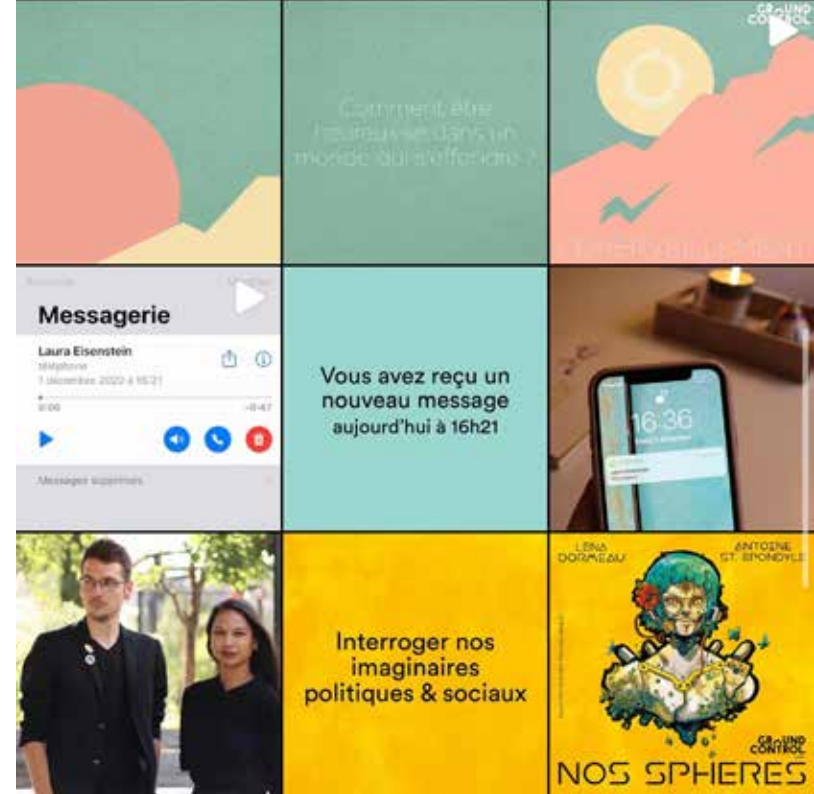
Comment être heureux·se dans un monde qui s'effondre ?

GROUND CONTROL

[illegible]

Messagerie

Laura Eisenstein
téléphone
7 décembre 2022 à 16:21

0:00 -0:47

Messages supprimés

Vous avez reçu un nouveau message aujourd'hui à 16h21

16:36

Interroger nos imaginaires politiques & sociaux

LÉNA DORMEAU

ANTOINE ST. EPONDYLE

GROUND CONTROL

NOS SPHERES